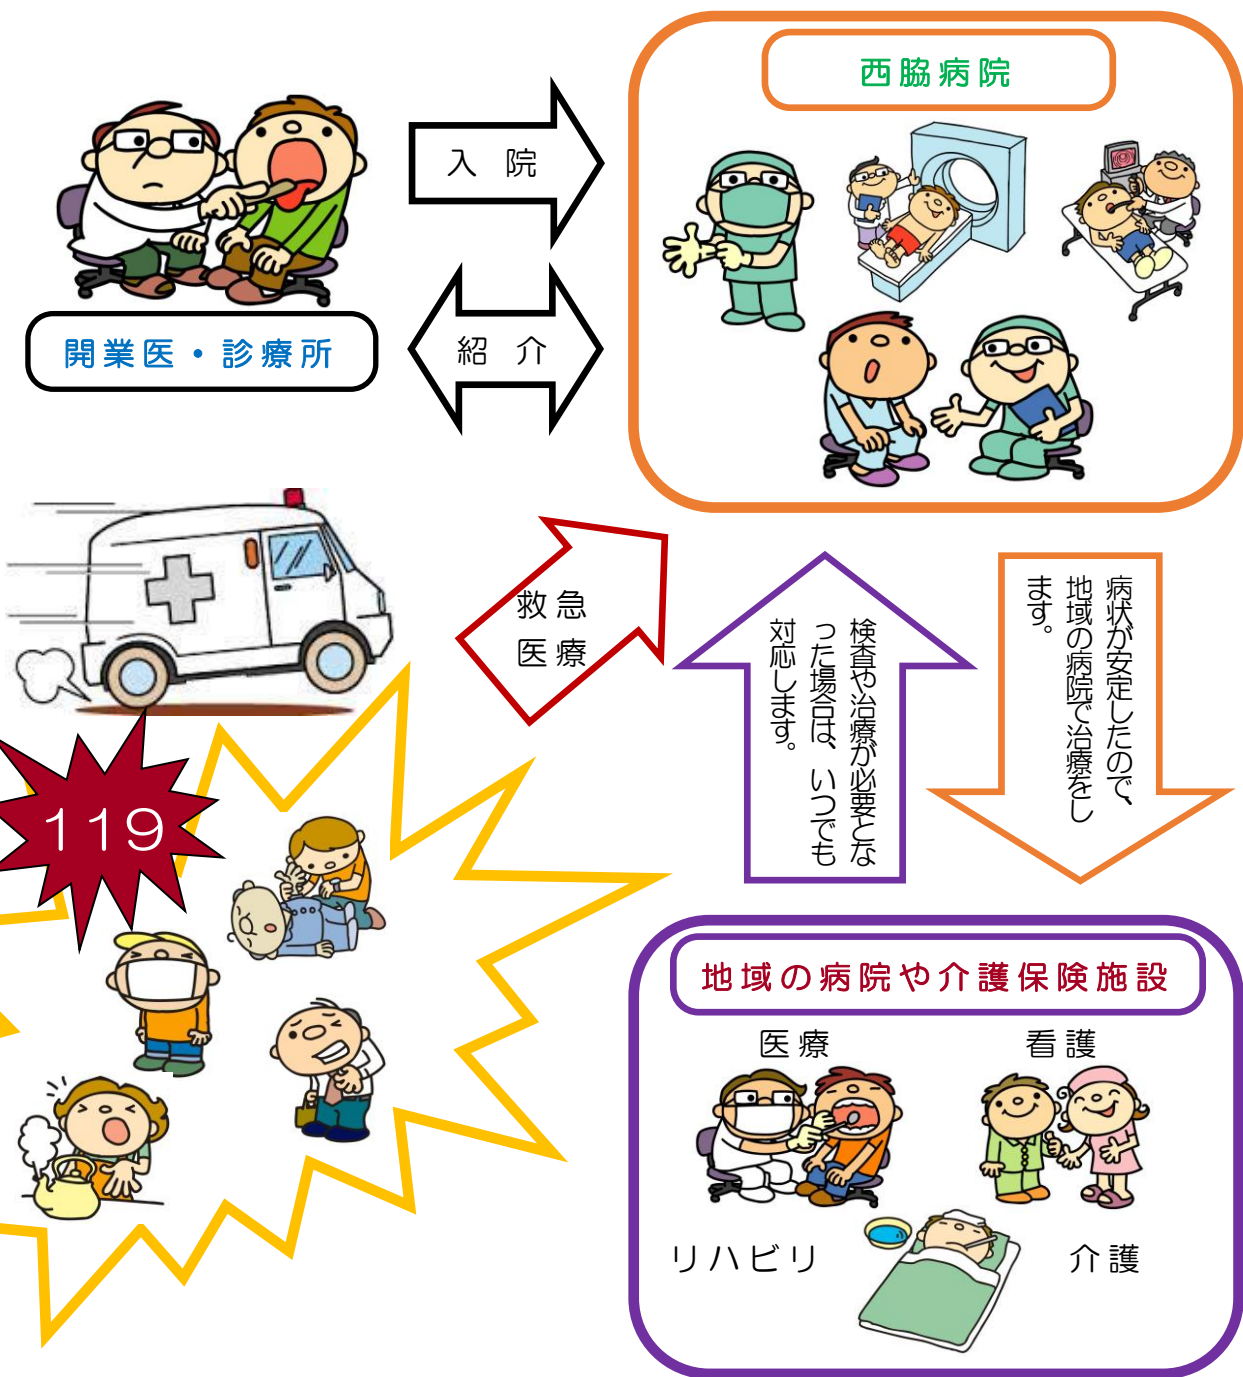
入 院

西脇病院

開業医・診療所

紹 介

救急医療

検査や治療が必要となった場合は、いつでも対応します。

病状が安定したので、地域の病院で治療をします。

119

地域の病院や介護保険施設

医療

看護

リハビリ

介護